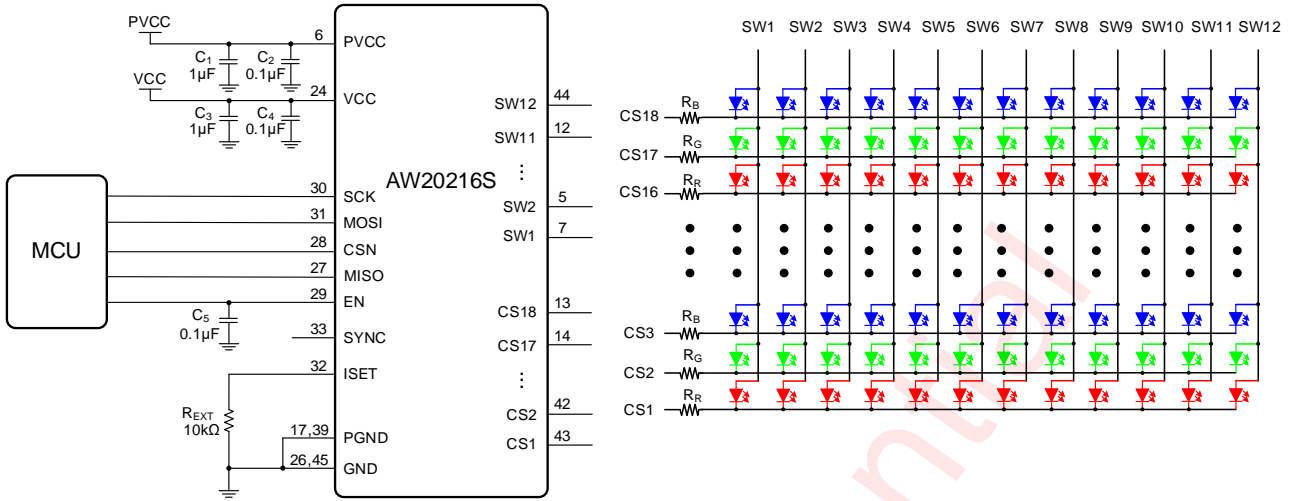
PVCC
$C_1$ 1μF
$C_2$ 0.1μF
VCC
$C_3$ 1μF
$C_4$ 0.1μF
6 PVCC
24 VCC
AW20216S
44 SW12
12 SW11
⋮
5 SW2
7 SW1
MCU
30 SCK
31 MOSI
28 CSN
27 MISO
29 EN
$C_5$ 0.1μF
33 SYNC
32 ISET
$R_{EXT}$ 10kΩ
17,39 PGND
26,45 GND
13 CS18
14 CS17
⋮
42 CS2
43 CS1

SW1 SW2 SW3 SW4 SW5 SW6 SW7 SW8 SW9 SW10 SW11 SW12
CS18 $R_B$
CS17 $R_G$
CS16 $R_R$
CS3 $R_B$
CS2 $R_G$
CS1 $R_R$